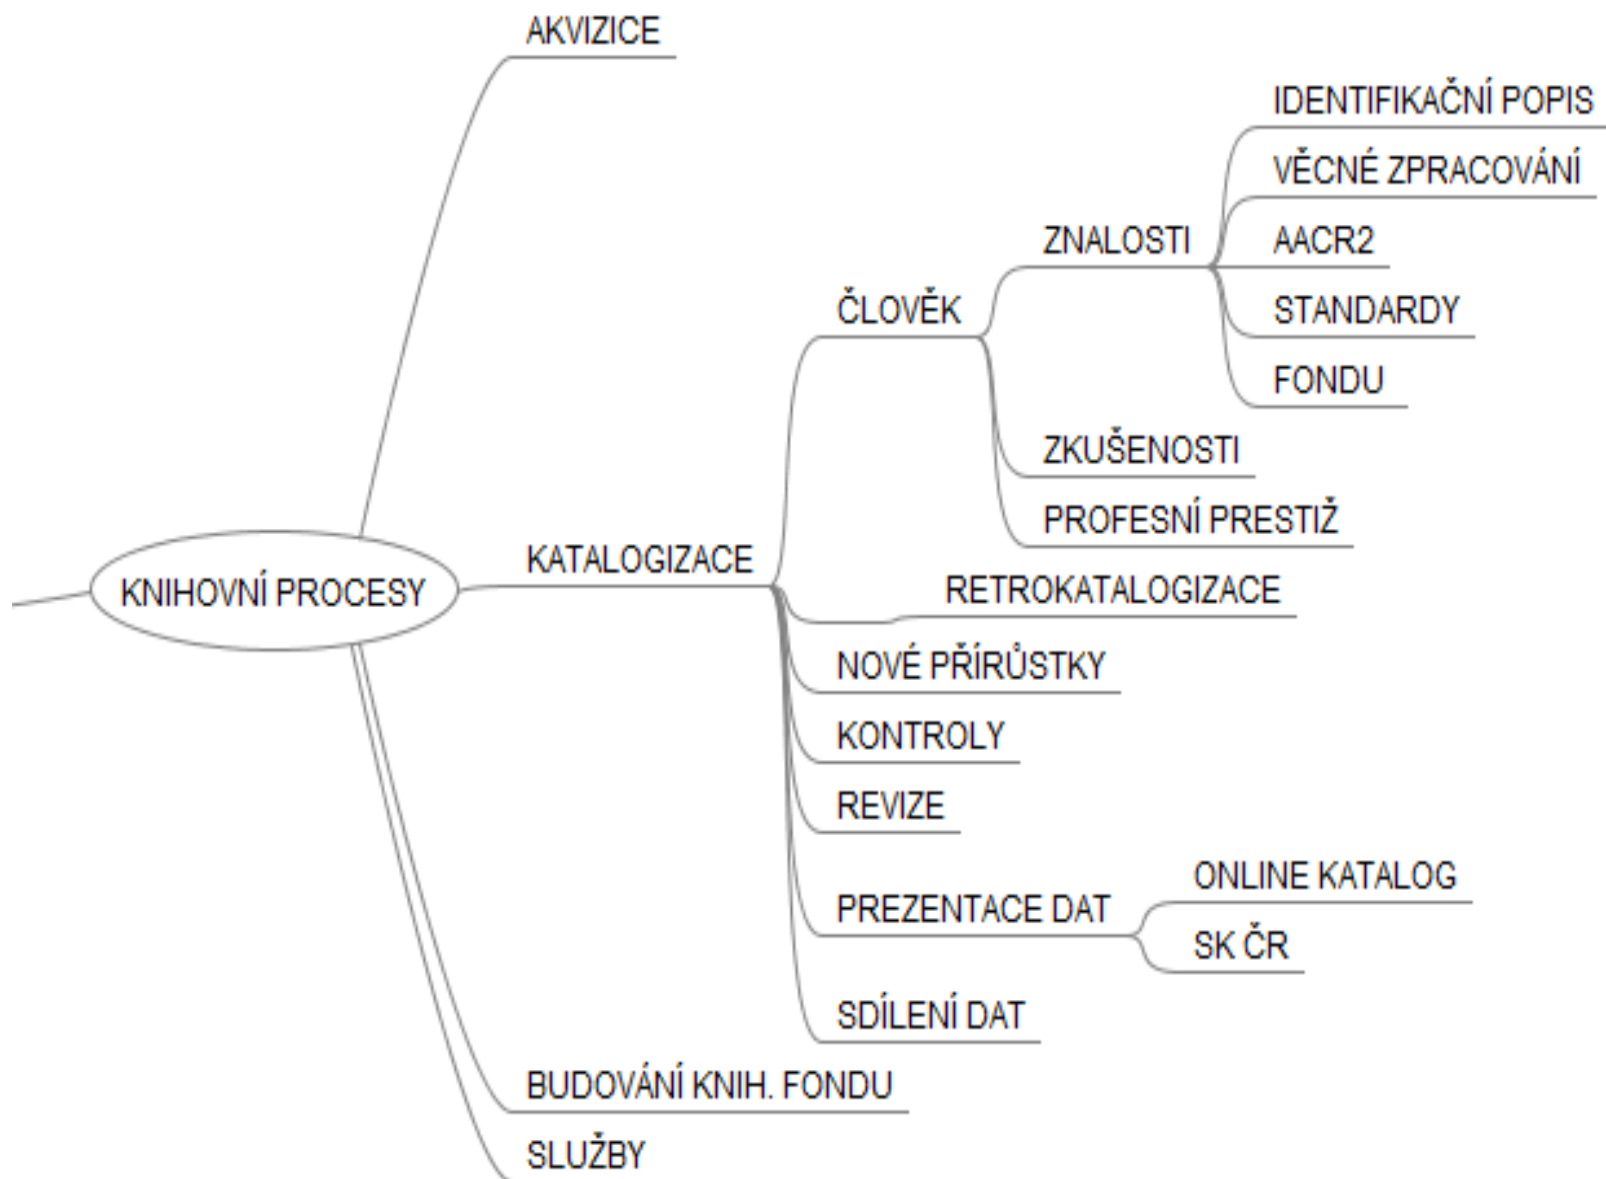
AKVIZICE

KNIHOVNÍ PROCESY

KATALOGIZACE

ČLOVĚK

ZNALOSTI

IDENTIFIKAČNÍ POPIS

VĚCNÉ ZPRACOVÁNÍ

AACR2

STANDARDY

FONDU

ZKUŠENOSTI

PROFESNÍ PRESTIŽ

RETROKATALOGIZACE

NOVÉ PŘÍRŮSTKY

KONTROLY

REVIZE

PREZENTACE DAT

ONLINE KATALOG

SK ČR

SDÍLENÍ DAT

BUDOVÁNÍ KNIH. FONDU

SLUŽBY